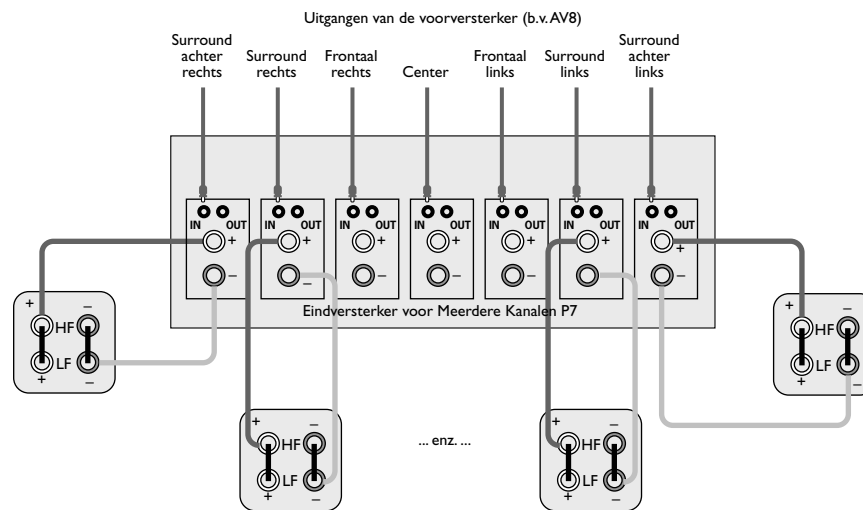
Uitgangen van de voorversterker (b.v. AV8)

Surround achter rechts

Surround rechts

Frontaal rechts

Center

Frontaal links

Surround links

Surround achter links

IN OUT +
–

IN OUT +
–

IN OUT +
–

IN OUT +
–

IN OUT +
–

IN OUT +
–

IN OUT +
–

Eindversterker voor Meerdere Kanalen P7

+ –
HF
LF
+ –

+ –
HF
LF
+ –

... enz. ...

+ –
HF
LF
+ –

+ –
HF
LF
+ –